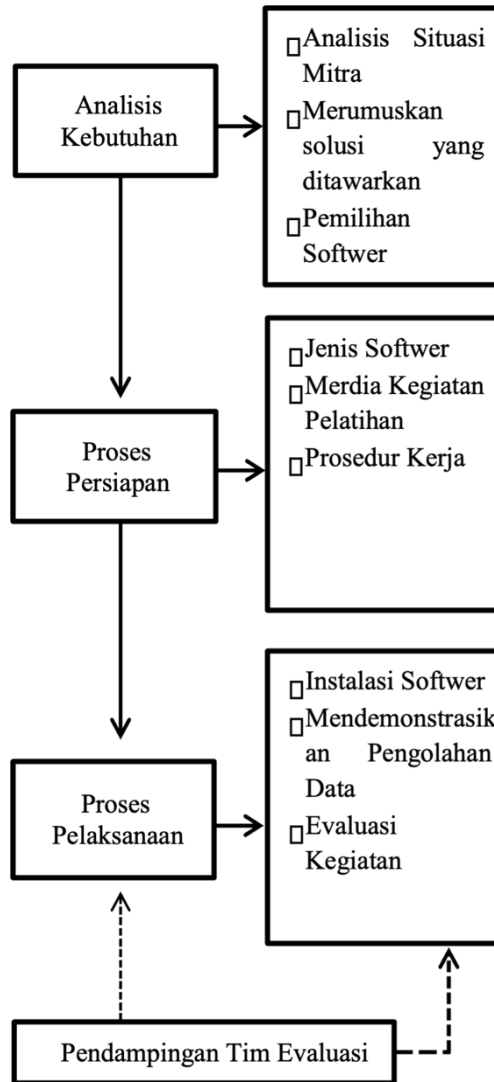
Analisis Kebutuhan

□Analisis Situasi Mitra
□Merumuskan solusi yang ditawarkan
□Pemilihan Softwer

Proses Persiapan

□Jenis Softwer
□Merdia Kegiatan Pelatihan
□Prosedur Kerja

Proses Pelaksanaan

□Instalasi Softwer
□Mendemonstrasikan Pengolahan Data
□Evaluasi Kegiatan

Pendampingan Tim Evaluasi